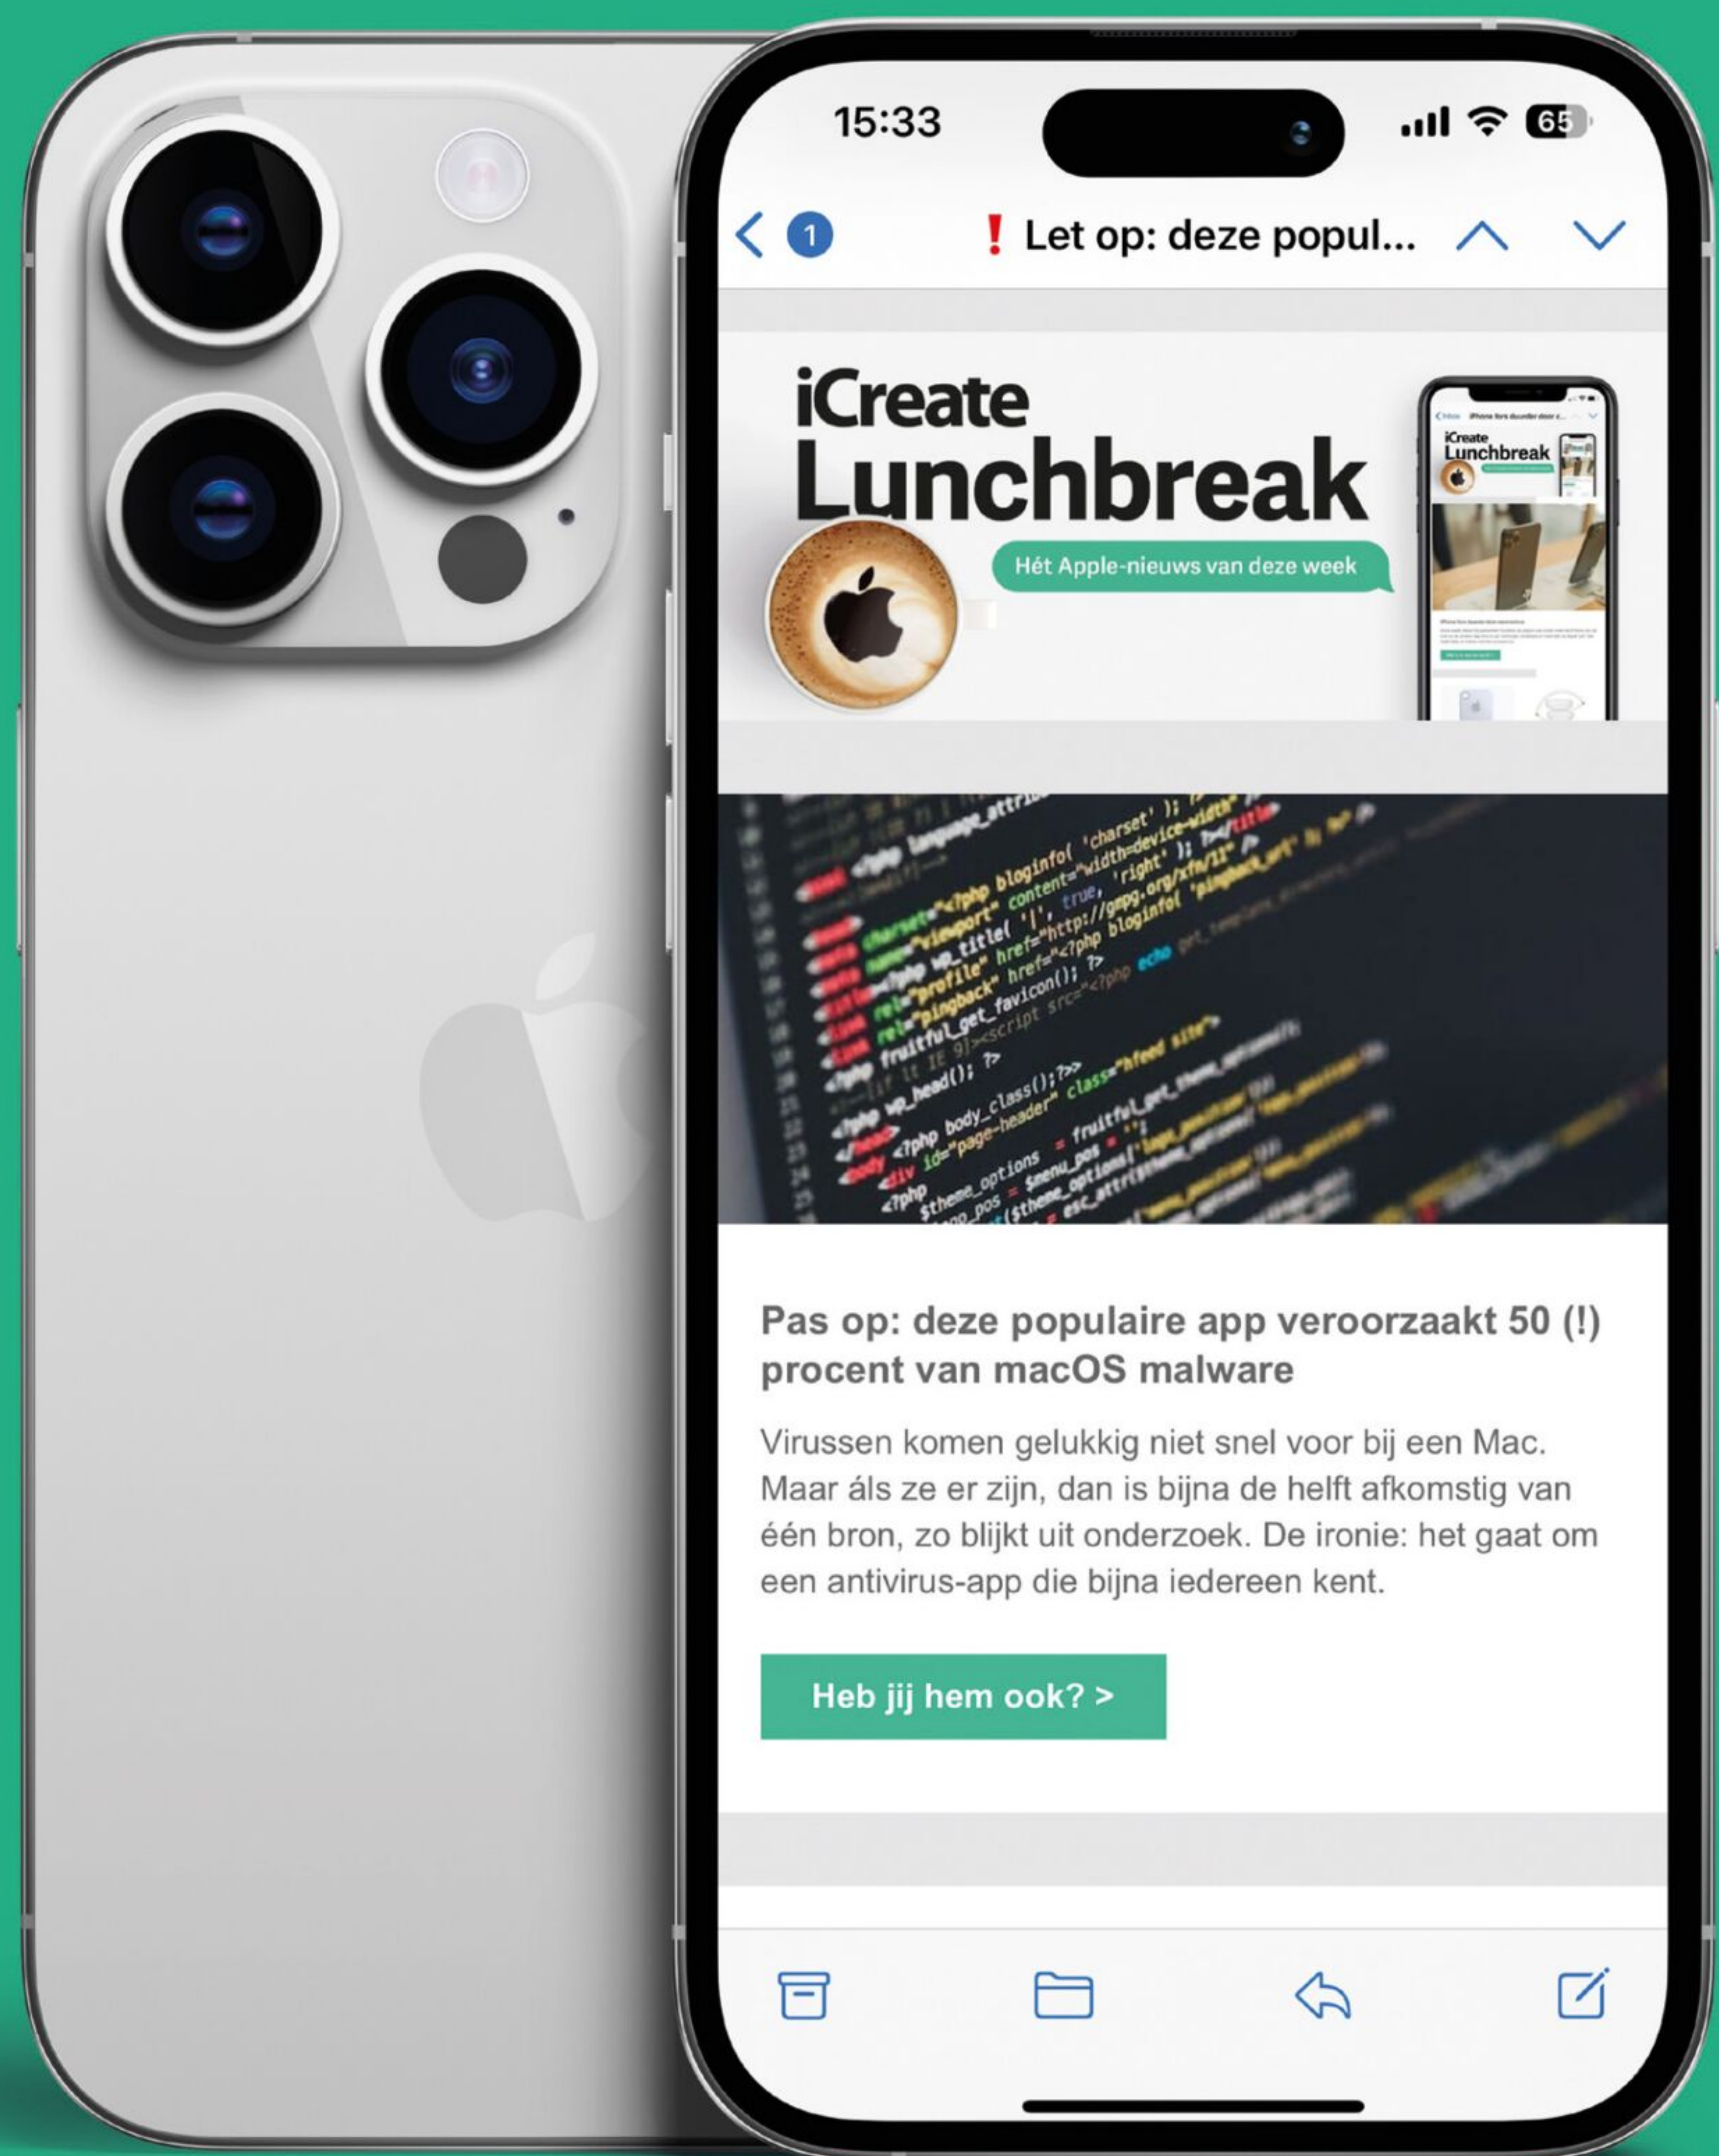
15:33

65

1

❗ Let op: deze popul...

iCreate
Lunchbreak

Hét Apple-nieuws van deze week

Pas op: deze populaire app veroorzaakt 50 (!) procent van macOS malware

Virussen komen gelukkig niet snel voor bij een Mac. Maar áls ze er zijn, dan is bijna de helft afkomstig van één bron, zo blijkt uit onderzoek. De ironie: het gaat om een antivirus-app die bijna iedereen kent.

Heb jij hem ook? >